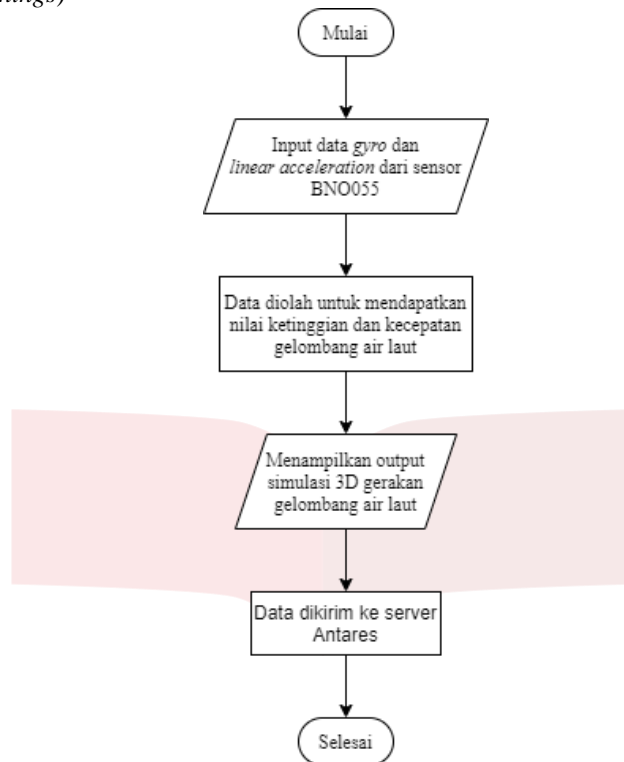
ings)

Mulai

Input data gyro dan linear acceleration dari sensor BNO055

Data diolah untuk mendapatkan nilai ketinggian dan kecepatan gelombang air laut

Menampilkan output simulasi 3D gerakan gelombang air laut

Data dikirim ke server Antares

Selesai